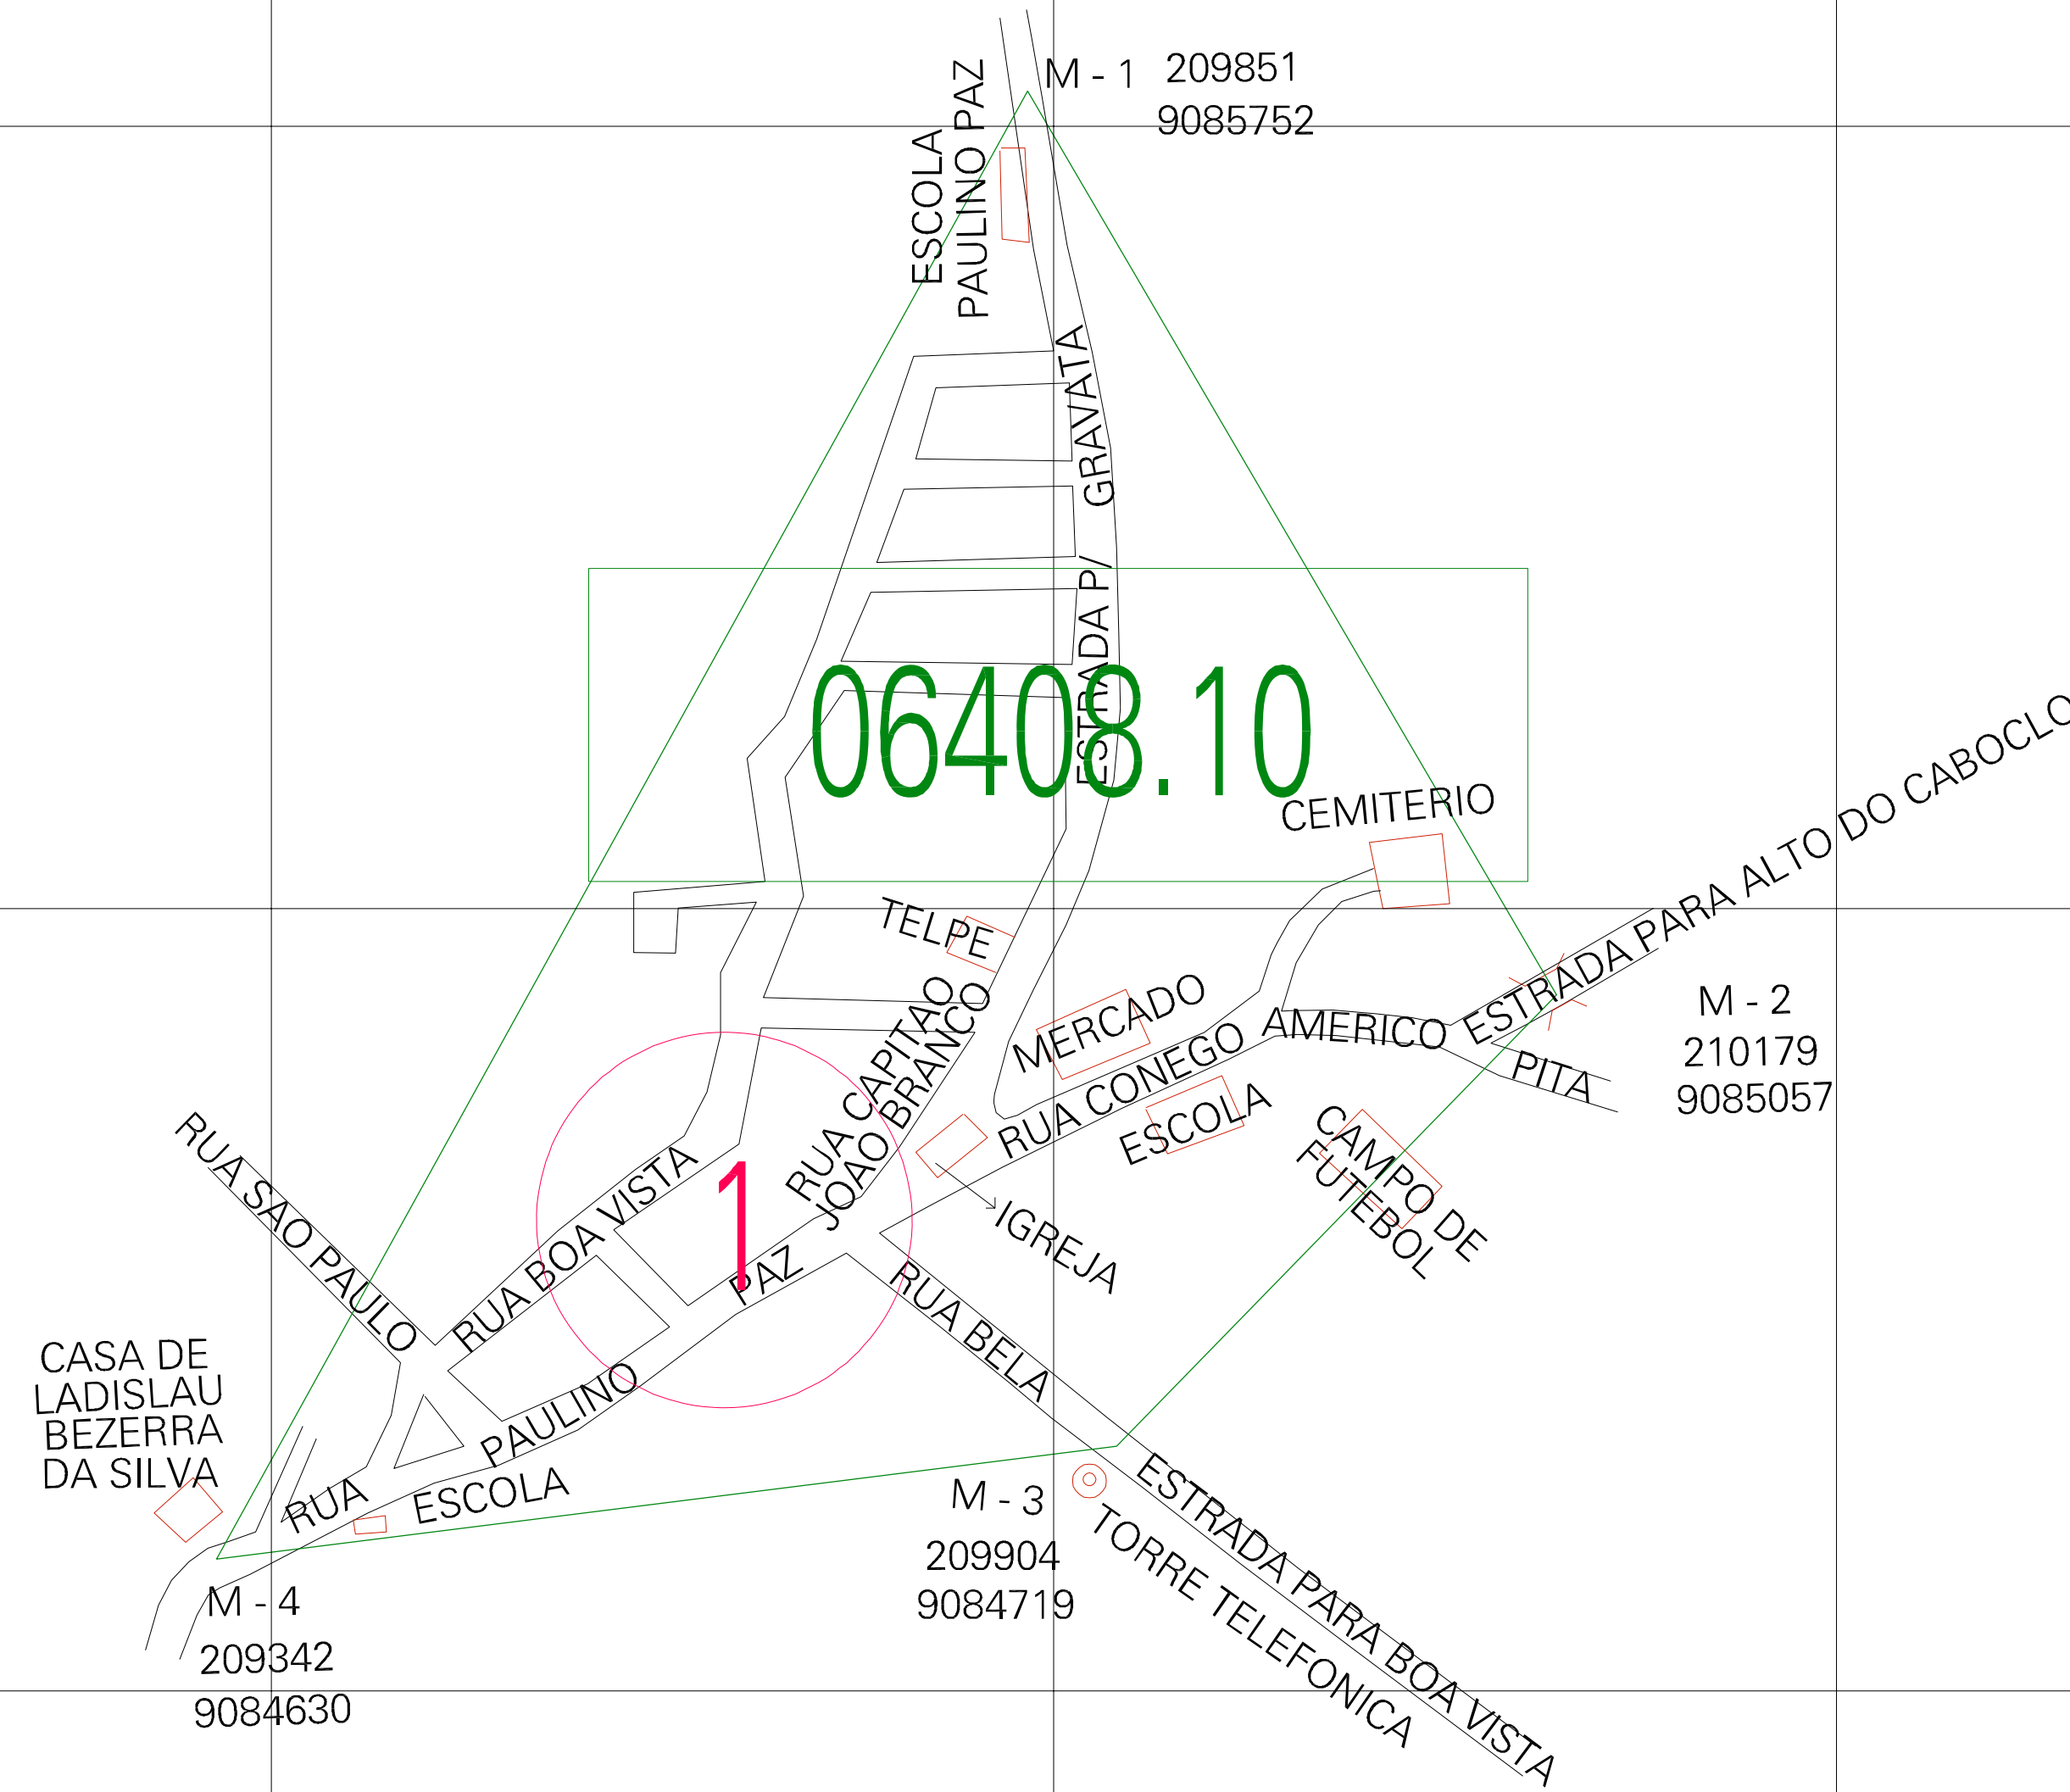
M - 1 209851
9085752

ESCOLA
PAULINO PAZ

ESTRADA P/ GRAVATA

06408.10

CEMITERIO

ESTRADA PARA ALTO DO CABOCLO

M - 2
210179
9085057

PITA

TELPE

MERCADO

RUA CONEGO AMERICO

ESCOLA

CAMPO DE
FUTEBOL

RUA CAPITAO
JOAO BRANCO

IGREJA

RUA SAO PAULO

RUA BOA VISTA

1

PAZ

RUA BELA

CASA DE
LADISLAU
BEZERRA
DA SILVA

PAULINO

RUA ESCOLA

M - 3
209904
9084719

ESTRADA PARA BOA VISTA

TORRE TELEFONICA

M - 4
209342
9084630